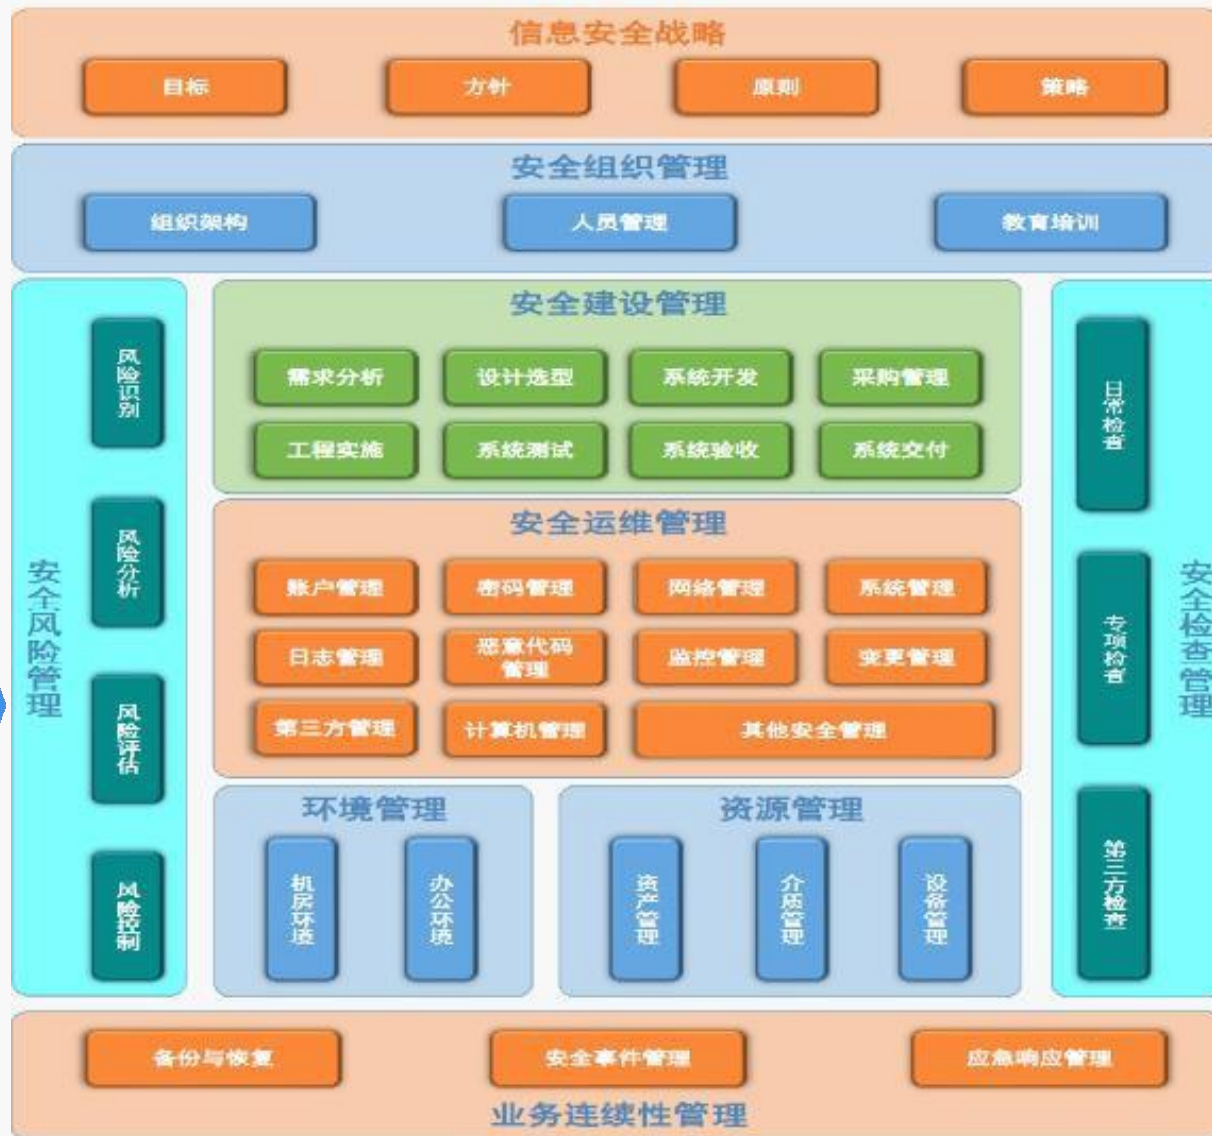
信息安全战略

目标
方针
原则
策略

安全组织管理

组织架构
人员管理
教育培训

安全风险管理

风险识别
风险分析
风险评估
风险控制

安全建设管理

需求分析
设计选型
系统开发
采购管理
工程实施
系统测试
系统验收
系统交付

安全运维管理

账户管理
密码管理
网络管理
系统管理
日志管理
恶意代码管理
监控管理
变更管理
第三方管理
计算机管理
其他安全管理

环境管理

机房环境
办公环境

资源管理

资产管理
介质管理
设备管理

安全检查管理

日常检查
专项检查
第三方检查

备份与恢复
安全事件管理
应急响应管理

业务连续性管理